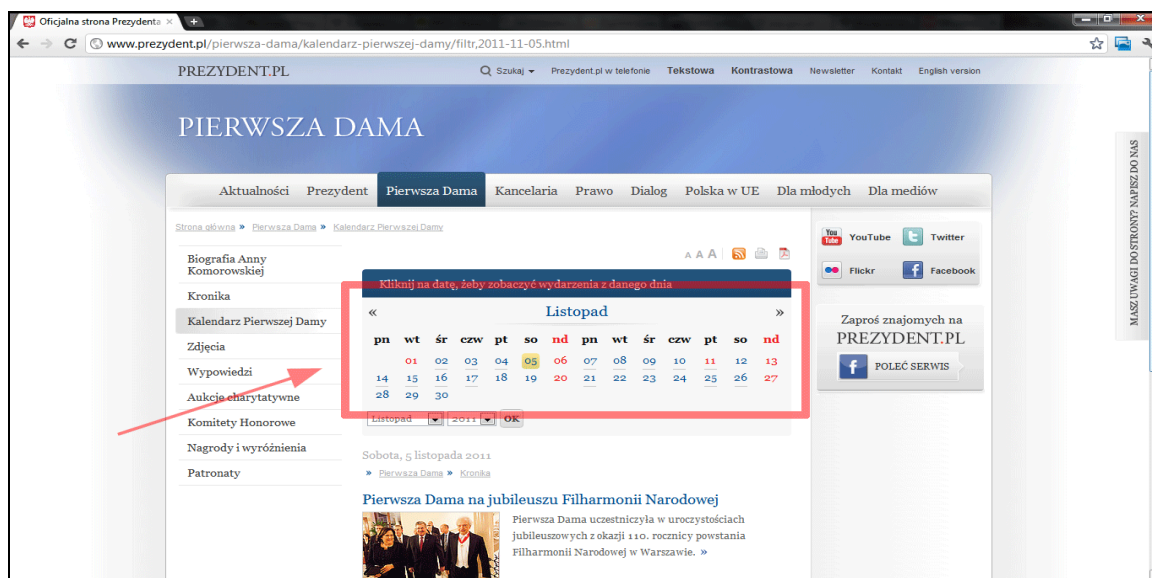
Oficjalna strona Prezydenta ×

www.prezydent.pl/pierwsza-dama/kalendarz-pierwszej-damy/filtr,2011-11-05.html

PREZYDENT.PL

Szukaj ▾ Prezydent.pl w telefonie Tekstowa Kontrastowa Newsletter Kontakt English version

PIERWSZA DAMA

MASZ UWAGI DO STRONY? NAPISZ DO NAS

Aktualności Prezydent Pierwsza Dama Kancelaria Prawo Dialog Polska w UE Dla młodych Dla mediów

Strona główna » Pierwsza Dama » Kalendarz Pierwszej Damy

Biografia Anny Komorowskiej

Kronika

Kalendarz Pierwszej Damy

Zdjęcia

Wypowiedzi

Aukcje charytatywne

Komitety Honorowe

Nagrody i wyróżnienia

Patronaty

A A A

Kliknij na datę, żeby zobaczyć wydarzenia z danego dnia

« Listopad »

| pn | wt | śr | czw | pt | so | nd | pn | wt | śr | czw | pt | so | nd |
|---|---|---|---|---|---|---|---|---|---|---|---|---|---|
| | 01 | 02 | 03 | 04 | 05 | 06 | 07 | 08 | 09 | 10 | 11 | 12 | 13 |
| 14 | 15 | 16 | 17 | 18 | 19 | 20 | 21 | 22 | 23 | 24 | 25 | 26 | 27 |
| 28 | 29 | 30 | | | | | | | | | | | |

Listopad 2011 OK

Sobota, 5 listopada 2011

» Pierwsza Dama » Kronika

Pierwsza Dama na jubileuszu Filharmonii Narodowej

Pierwsza Dama uczestniczyła w uroczystościach jubileuszowych z okazji 110. rocznicy powstania Filharmonii Narodowej w Warszawie. »

YouTube Twitter

Flickr Facebook

Zaproś znajomych na PREZYDENT.PL

POLEĆ SERWIS